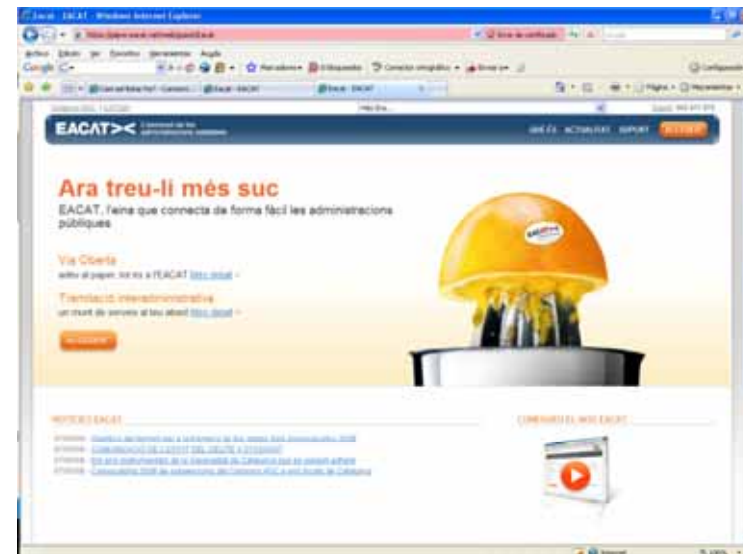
eacat - EACAT - Windows Internet Explorer

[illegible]

Arxiu Edició Ver Favorits Herramientas Ayuda

Google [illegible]

EACAT - EACAT

EACAT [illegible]

QUÈ ÉS ACTUALITAT SUPORT ACCEDIR

Ara treu-li més suc

EACAT, l'eina que connecta de forma fàcil les administracions públiques

Via Oberta
adéu al paper, tot és a l'EACAT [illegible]

Tramitació interadministrativa
un munt de serveis al teu abast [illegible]

ACCEDIR

NOTÍCIES EACAT

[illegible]

CONEIXEU EL NOU EACAT